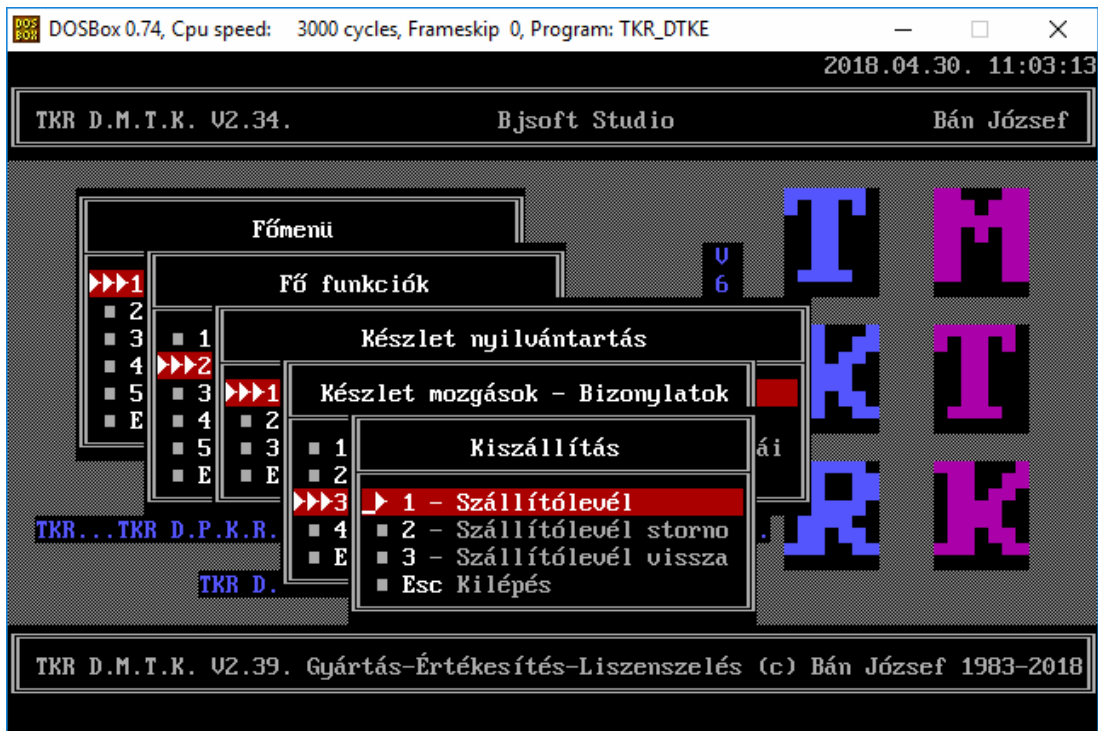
DOSBox 0.74, Cpu speed: 3000 cycles, Frameskip 0, Program: TKR_DTKE

2018.04.30. 11:03:13

TKR D.M.T.K. V2.34. Bjsoft Studio Bán József

Főmenü

1
2
3
4
5
E

Fő funkciók

1
2
3
4
5
E

Készlet nyilvántartás

1
2
3
E

Készlet mozgások - Bizonylatok

1
2
3
4
E

ái

Kiszállítás

1 - Szállítólevél
2 - Szállítólevél storno
3 - Szállítólevél vissza
Esc Kilépés

V
6

TKR...TKR D.P.K.R.

TKR D.

T M
K T
R K

TKR D.M.T.K. V2.39. Gyártás-Értékesítés-Liszenszelés (c) Bán József 1983-2018